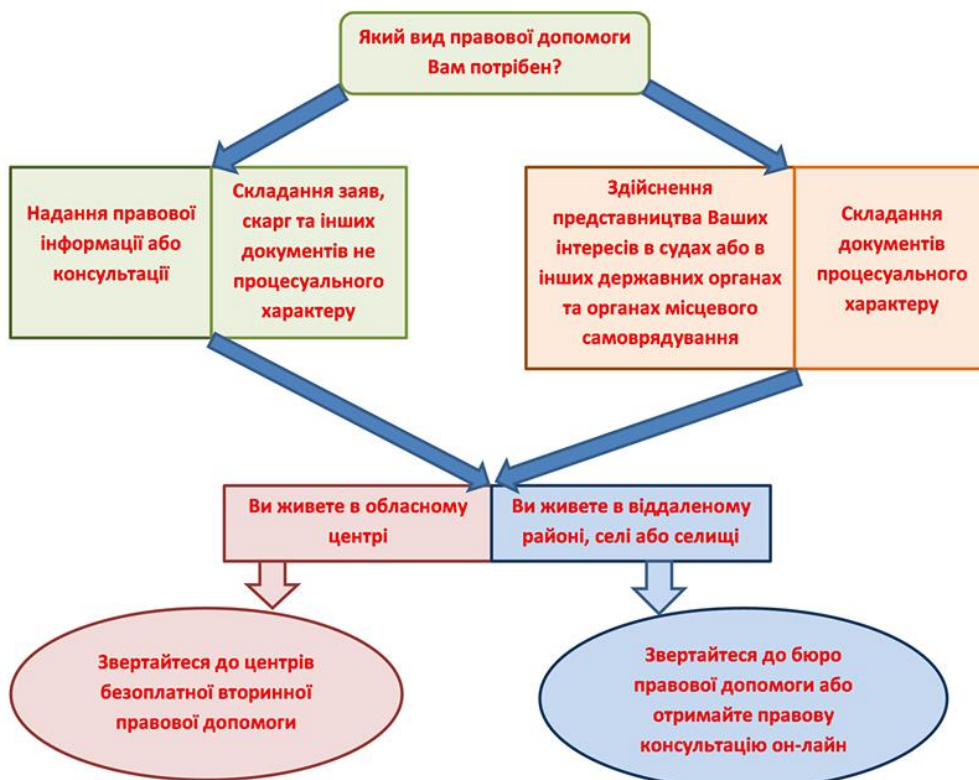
Який вид правової допомоги Вам потрібен?

Надання правової інформації або консультації

Складання заяв, скарг та інших документів не процесуального характеру

Здійснення представництва Ваших інтересів в судах або в інших державних органах та органах місцевого самоврядування

Складання документів процесуального характеру

Ви живете в обласному центрі

Ви живете в віддаленому районі, селі або селищі

Звертайтеся до центрів безоплатної вторинної правової допомоги

Звертайтеся до бюро правової допомоги або отримайте правову консультацію он-лайн